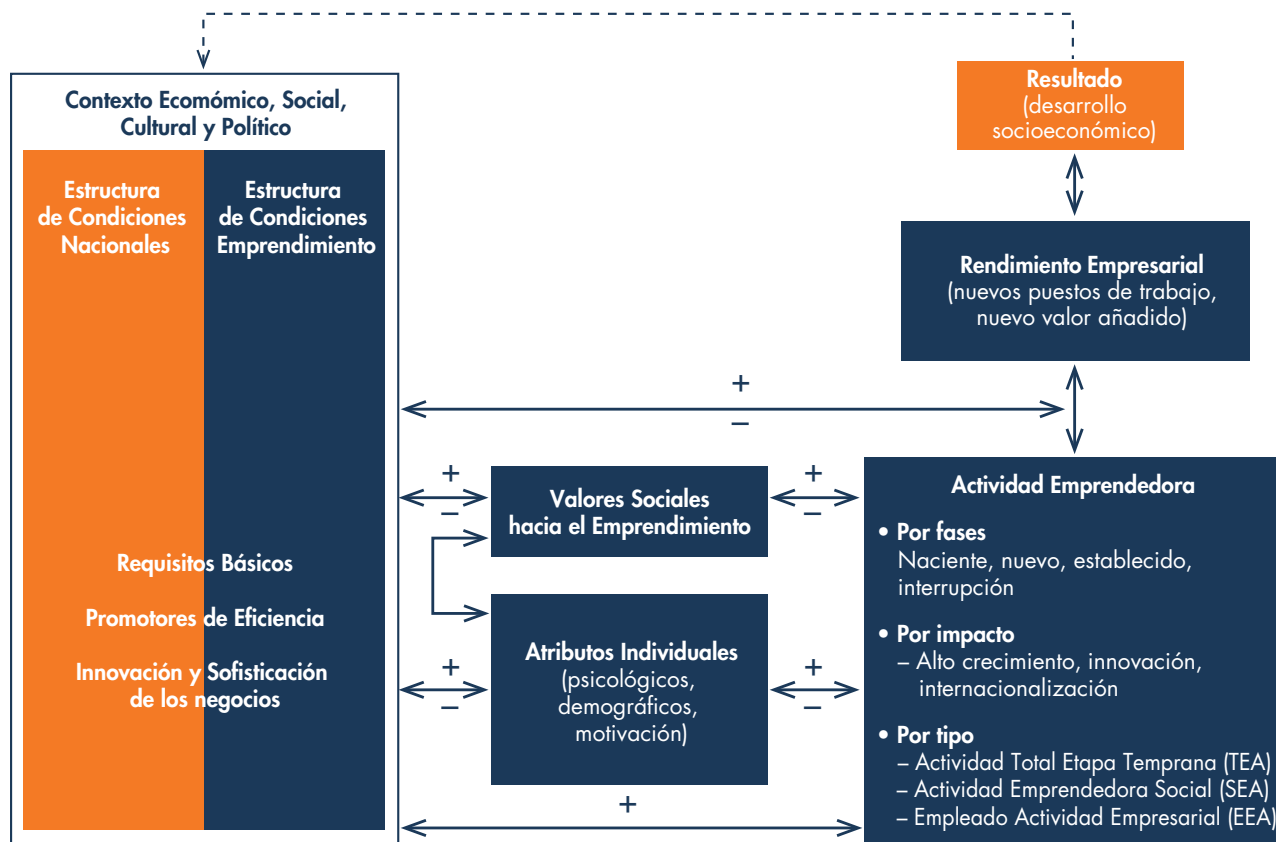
Contexto Ecomómico, Social, Cultural y Político

Estructura de Condiciones Nacionales

Estructura de Condiciones Emprendimiento

Requisitos Básicos

Promotores de Eficiencia

Innovación y Sofisticación de los negocios

Resultado (desarrollo socioeconómico)

Rendimiento Empresarial (nuevos puestos de trabajo, nuevo valor añadido)

+
−

+
−

Valores Sociales hacia el Emprendimiento

+
−

Atributos Individuales (psicológicos, demográficos, motivación)

+
−

+
−

+

Actividad Emprendedora

• Por fases
Naciente, nuevo, establecido, interrupción

• Por impacto
– Alto crecimiento, innovación, internacionalización

• Por tipo
– Actividad Total Etapa Temprana (TEA)
– Actividad Emprendedora Social (SEA)
– Empleado Actividad Empresarial (EEA)